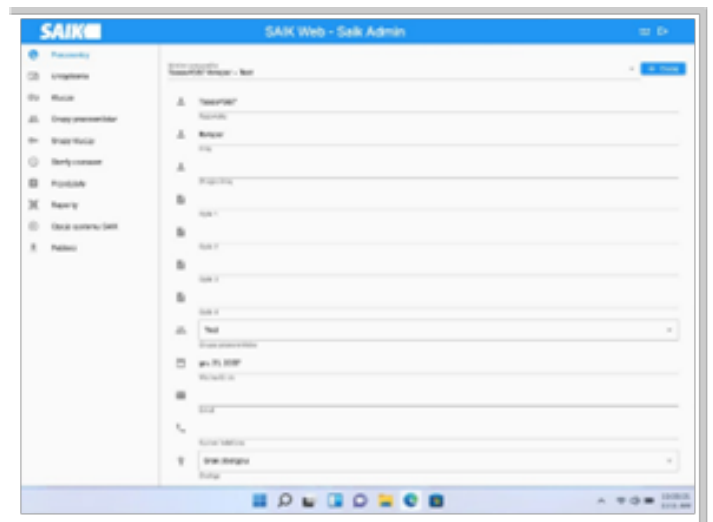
SAIK

SAIK Web - Saik Admin

Pracownicy
Urządzenia
Klucze
Grupy pracowników
Grupy kluczy
Strefy czasowe
Przydziały
Raporty
Opcje systemu SAIK
Pobierz

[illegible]
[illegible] Wołęcer – Test

+ Dodaj

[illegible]
Nazwisko
Wołęcer
Imię

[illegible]

Pole 1

Pole 2

Pole 3

Pole 4
Test
Grupa pracowników
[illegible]
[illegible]

Email

Numer telefonu
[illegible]
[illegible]